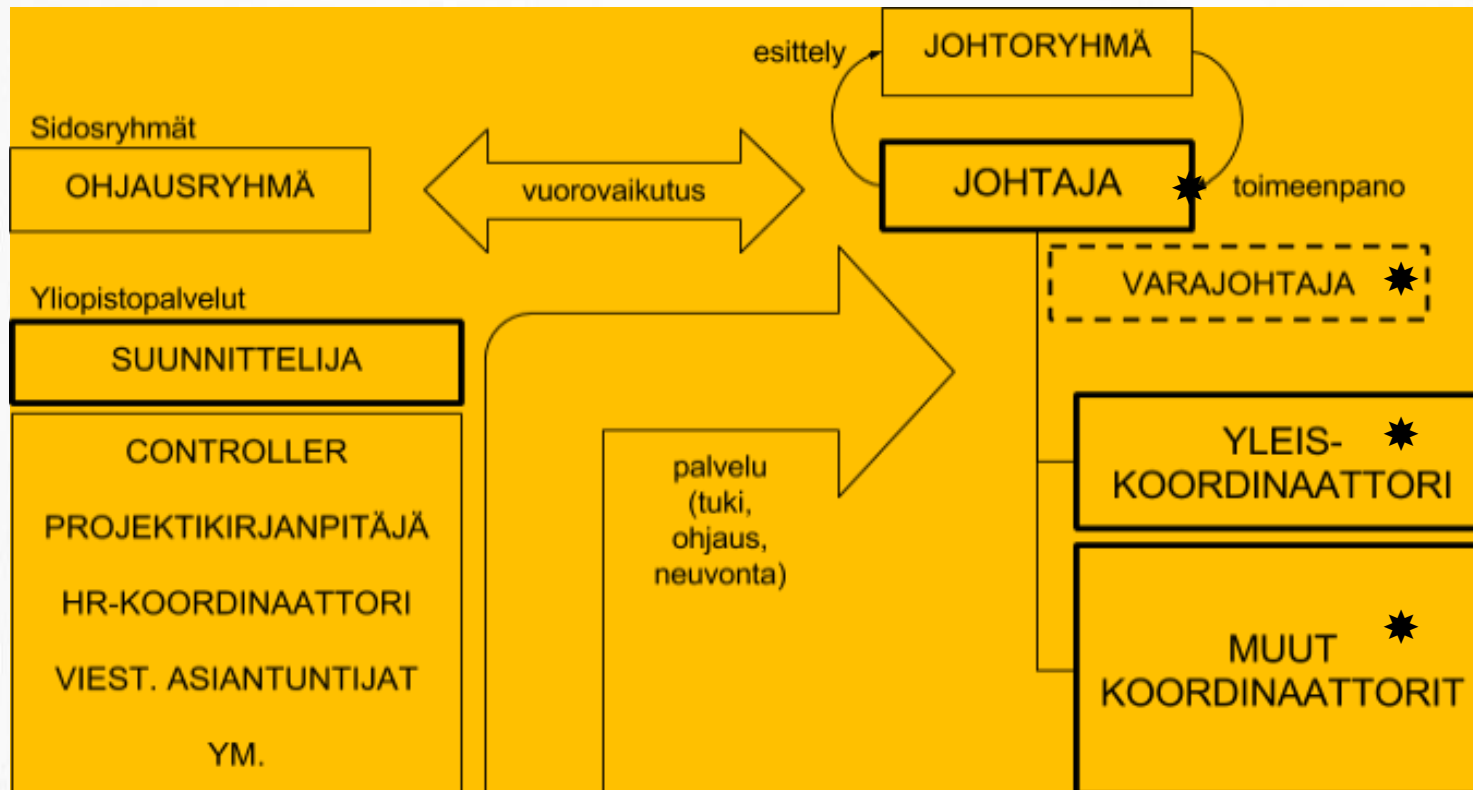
esittely

JOHTORYHMÄ

Sidosryhmät

OHJAUSRYHMÄ

vuorovaikutus

JOHTAJA

toimeenpano

VARAJOHTAJA

Yliopistopalvelut

SUUNNITTELIJA

CONTROLLER

PROJEKTIKIRJANPITÄJÄ

HR-KOORDINAATTORI

VIEST. ASIANTUNTIJAT

YM.

palvelu (tuki, ohjaus, neuvonta)

YLEIS-KOORDINAATTORI

MUUT KOORDINAATTORIT